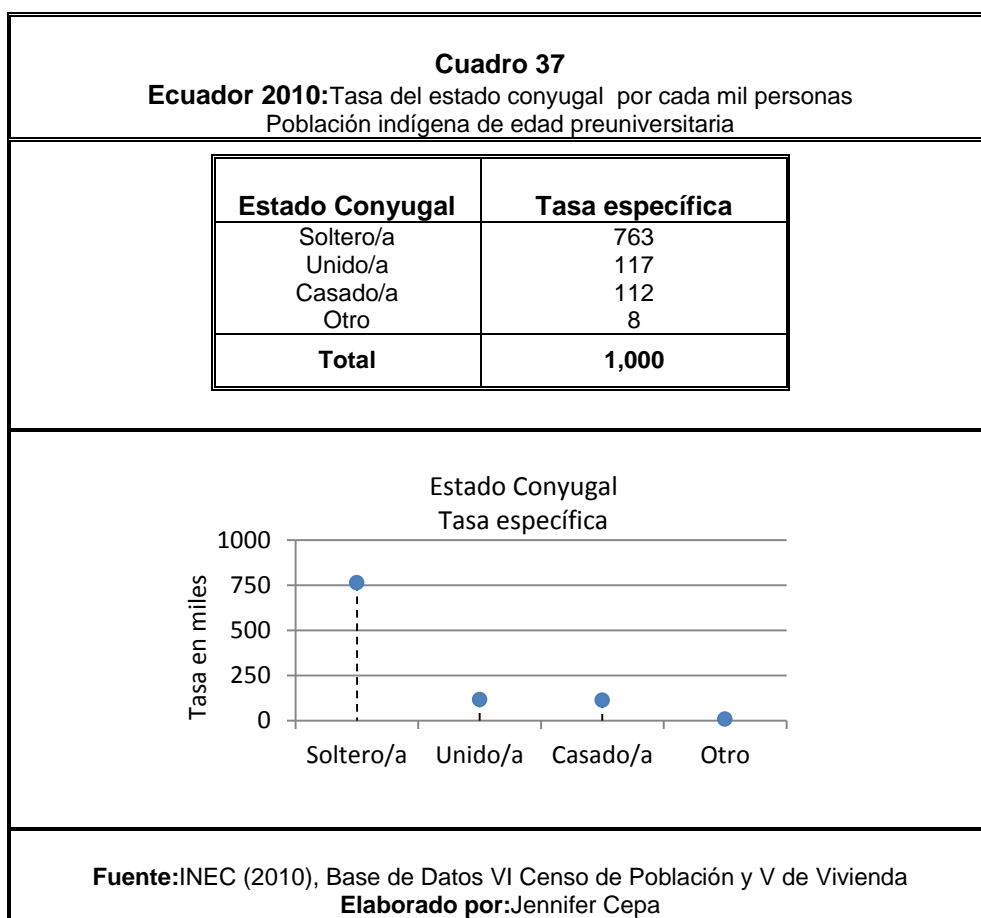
**Cuadro 37**
**Ecuador 2010:**Tasa del estado conyugal por cada mil personas
Población indígena de edad preuniversitaria

| Estado Conyugal | Tasa específica |
|---|---|
| Soltero/a | 763 |
| Unido/a | 117 |
| Casado/a | 112 |
| Otro | 8 |
| **Total** | **1,000** |

Estado Conyugal
Tasa específica

1000
750
500
250
0

Tasa en miles

Soltero/a Unido/a Casado/a Otro

**Fuente:**INEC (2010), Base de Datos VI Censo de Población y V de Vivienda
**Elaborado por:**Jennifer Cepa